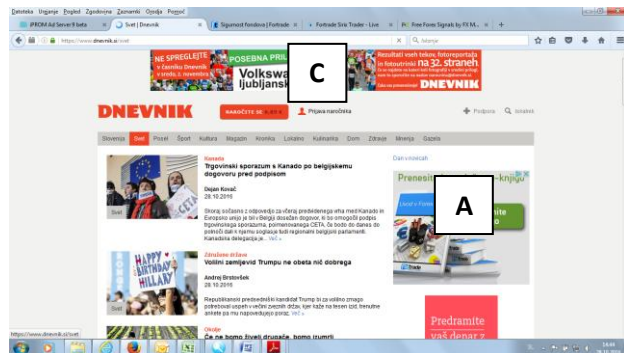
Datoteka Urejanje Pogled Zgodovina Zaznamki Orodja Pomoč

iPROM Ad Server 9 beta | Svet | Dnevnik | Sigurnost fondova | Fortrade | Fortrade Sirix Trader - Live | Free Forex Signals by FX M...

https://www.dnevnik.si/svet

Iskanje

NE SPREGLEJTE v časniku Dnevnik v sredo, 2. novembra | POSEBNA PRIL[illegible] | Volkswa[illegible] ljubljansk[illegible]

C

Resultati vseh tekov, fotoreportaža in fotoutrinki na 32. straneh

DNEVNIK

DNEVNIK | NAROČITE SE | Prijava naročnika | Podpora | Iskalnik

Slovenija | Svet | Posel | Šport | Kultura | Magazin | Kronika | Lokalno | Kulinarika | Dom | Zdravje | Mnenja | Gazela

Dan v številkah

Kanada
Trgovinski sporazum s Kanado po belgijskem dogovoru pred podpisom

Dejan Kovač
28.10.2016

Skoraj sočasno z odpovedjo za včeraj predvidenega vrha med Kanado in Evropsko unijo je bil v Belgiji dosežen dogovor, ki bo omogočil podpis trgovinskega sporazuma, poimenovanega CETA. Bo podpis do danes do polnoči dali k njemu soglasje tudi regionalni belgijski parlamenti. Kanadska delegacija je... Več »

Svet

Združene države
Volilni zemljevid Trumpu ne obeta nič dobrega

Andrej Brstovšek
28.10.2016

Republikanski predsedniški kandidat Trump si za volilno zmago potrebovati uspeh v večini zveznih držav, kjer kaže na tesen izid, trenutne ankete pa mu napovedujejo poraz. Več »

Okolje
Če ne bomo živeli drugače, bomo izumrli

Prenesite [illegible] knjigo

A

Predramite vaš denar

https://www.dnevnik.si/svet